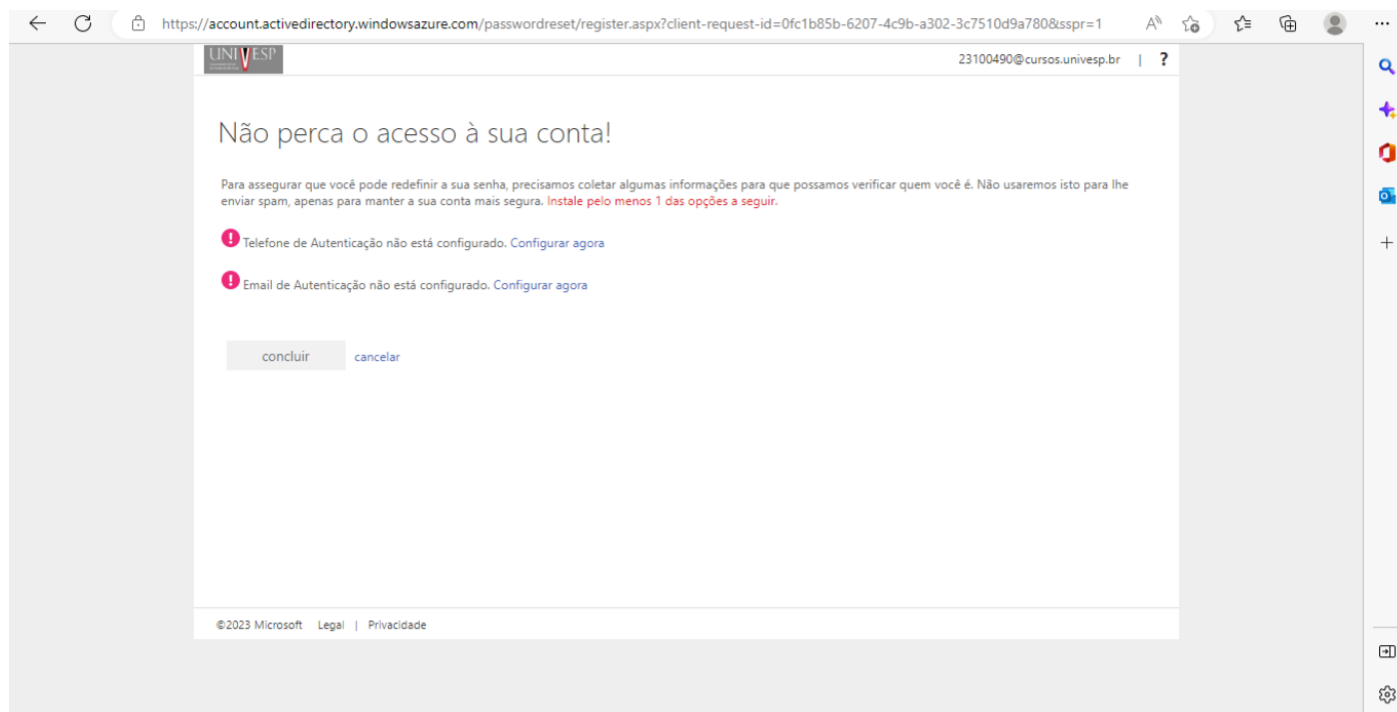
https://account.activedirectory.windowsazure.com/passwordreset/register.aspx?client-request-id=0fc1b85b-6207-4c9b-a302-3c7510d9a780&sspr=1

UNIVESP

23100490@cursos.univesp.br | ?

Não perca o acesso à sua conta!

Para assegurar que você pode redefinir a sua senha, precisamos coletar algumas informações para que possamos verificar quem você é. Não usaremos isto para lhe enviar spam, apenas para manter a sua conta mais segura. Instale pelo menos 1 das opções a seguir.

Telefone de Autenticação não está configurado. Configurar agora

Email de Autenticação não está configurado. Configurar agora

concluir cancelar

©2023 Microsoft Legal | Privacidade